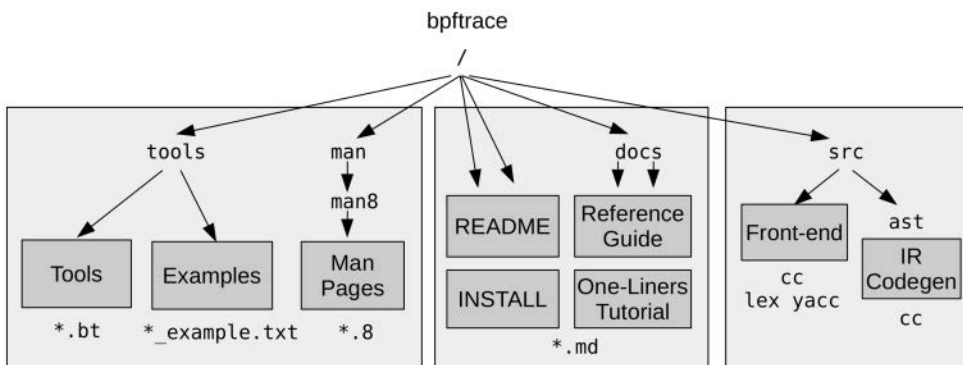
bpftrace

/

tools

man

man8

Tools

Examples

Man Pages

*.bt

*_example.txt

*.8

docs

README

Reference Guide

INSTALL

One-Liners Tutorial

*.md

src

Front-end

ast

IR Codegen

cc
lex yacc

cc